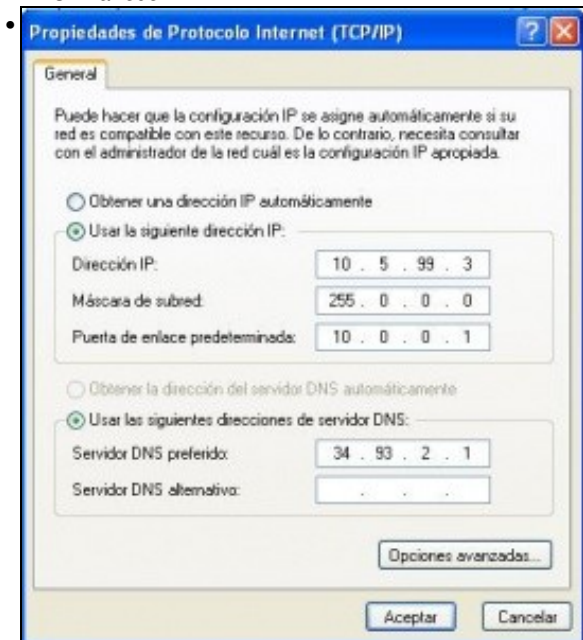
Propiedades de Protocolo Internet (TCP/IP)

General

Puede hacer que la configuración IP se asigne automáticamente si su red es compatible con este recurso. De lo contrario, necesita consultar con el administrador de la red cuál es la configuración IP apropiada.

Obtener una dirección IP automáticamente

Usar la siguiente dirección IP:

Dirección IP: 10 . 5 . 99 . 3

Máscara de subred: 255 . 0 . 0 . 0

Puerta de enlace predeterminada: 10 . 0 . 0 . 1

Obtener la dirección del servidor DNS automáticamente

Usar las siguientes direcciones de servidor DNS:

Servidor DNS preferido: 34 . 93 . 2 . 1

Servidor DNS alternativo: . . .

Opciones avanzadas...

Aceptar Cancelar